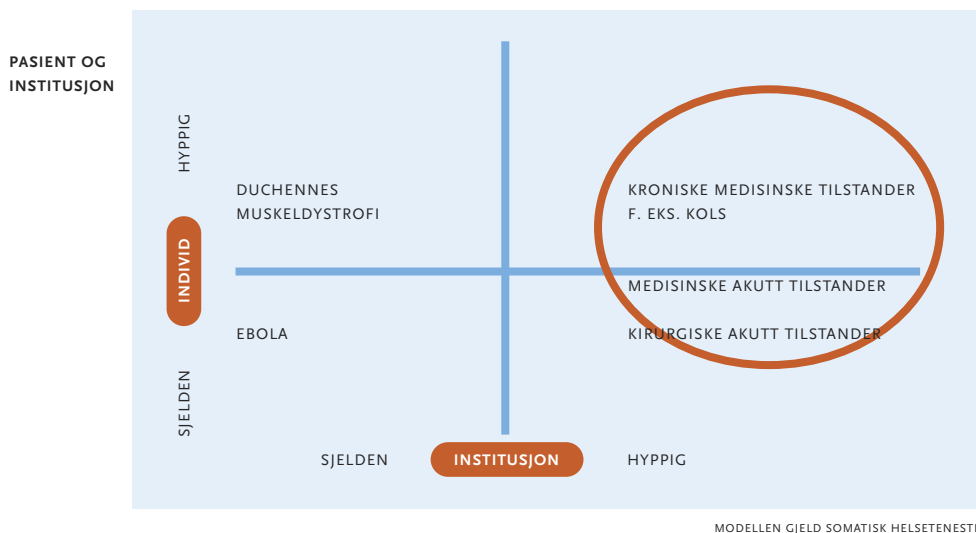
PASIENT OG INSTITUSJON

HYPPIG

INDIVID

SJELDEN

DUCHENNES MUSKELDYSTROFI

KRONISKE MEDISINSKE TILSTANDER F. EKS. KOLS

MEDISINSKE AKUTT TILSTANDER

EBOLA

KIRURGISKE AKUTT TILSTANDER

SJELDEN

INSTITUSJON

HYPPIG

MODELLEN GJELD SOMATISK HELSETENEST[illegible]